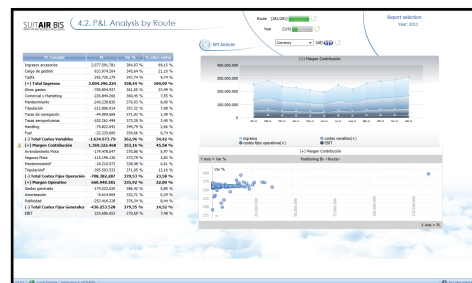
SUITAIR BIS

4.2. P&L Analysis by Route

Route (281/281)

Year (1/4)

Report selection
Year: 2011

KPI Analyzer

Currency

(All)

| % Currency | € | Var % | % sobre ventas |
|---|---|---|---|
| Ingresos accesorios | 2,077,556,781 | 364,67 % | 69,15 % |
| Cargo de gestión | 633,974,284 | 345,64 % | 21,10 % |
| Tasas | 292,735,179 | 347,74 % | 9,74 % |
| (+) Total Ingresos | 3,004,296,224 | 358,44 % | 100,00 % |
| Otros gastos | -705,854,937 | 361,55 % | 23,49 % |
| Comercial y Marketing | -226,844,266 | 360,45 % | 7,55 % |
| Mantenimiento | -249,238,830 | 375,85 % | 8,30 % |
| Tripulación | -212,806,934 | 357,32 % | 7,08 % |
| Tasas de navegación | -44,989,669 | 371,85 % | 1,50 % |
| Tasas aeroportuarias | -132,261,499 | 366,34 % | 4,40 % |
| Handling | -70,823,945 | 346,74 % | 2,36 % |
| Fuel | -22,375,691 | 354,66 % | 0,74 % |
| (-) Total Costes Variables | -1,634,973,75 | 362,59 % | 54,42 % |
| (=) Margen Contribución | 1,369,322,468 | 353,59 % | 45,58 % |
| Arrendamiento Flota | -179,470,947 | 370,88 % | 5,97 % |
| Seguros Flota | -115,040,136 | 373,79 % | 3,83 % |
| Mantenimiento* | -18,210,572 | 358,48 % | 0,61 % |
| Tripulación* | -285,583,533 | 371,05 % | 9,51 % |
| (-) Total Costes Fijos Operación | -708,362,207 | 370,53 % | 23,58 % |
| (=) Margen Operativo | 660,945,281 | 335,70 % | 22,00 % |
| Gastos generales | -174,222,030 | 386,47 % | 5,80 % |
| Amortización | -8,614,669 | 333,71 % | 0,29 % |
| Publicidad | -253,416,228 | 376,24 % | 8,44 % |
| (-) Total Costes Fijos Generales | -436,253,528 | 379,15 % | 14,52 % |
| EBIT | 224,686,653 | 270,64 % | 7,48 % |

(+) Margen Contribución

400,000,000
300,000,000
200,000,000
100,000,000

ingresos
costes fijos operativos(+)
costes variables(+)
EBIT

(+) Margen Contribución

Y axis = Var %

Explaining By <Route>

Var %

X axis = M